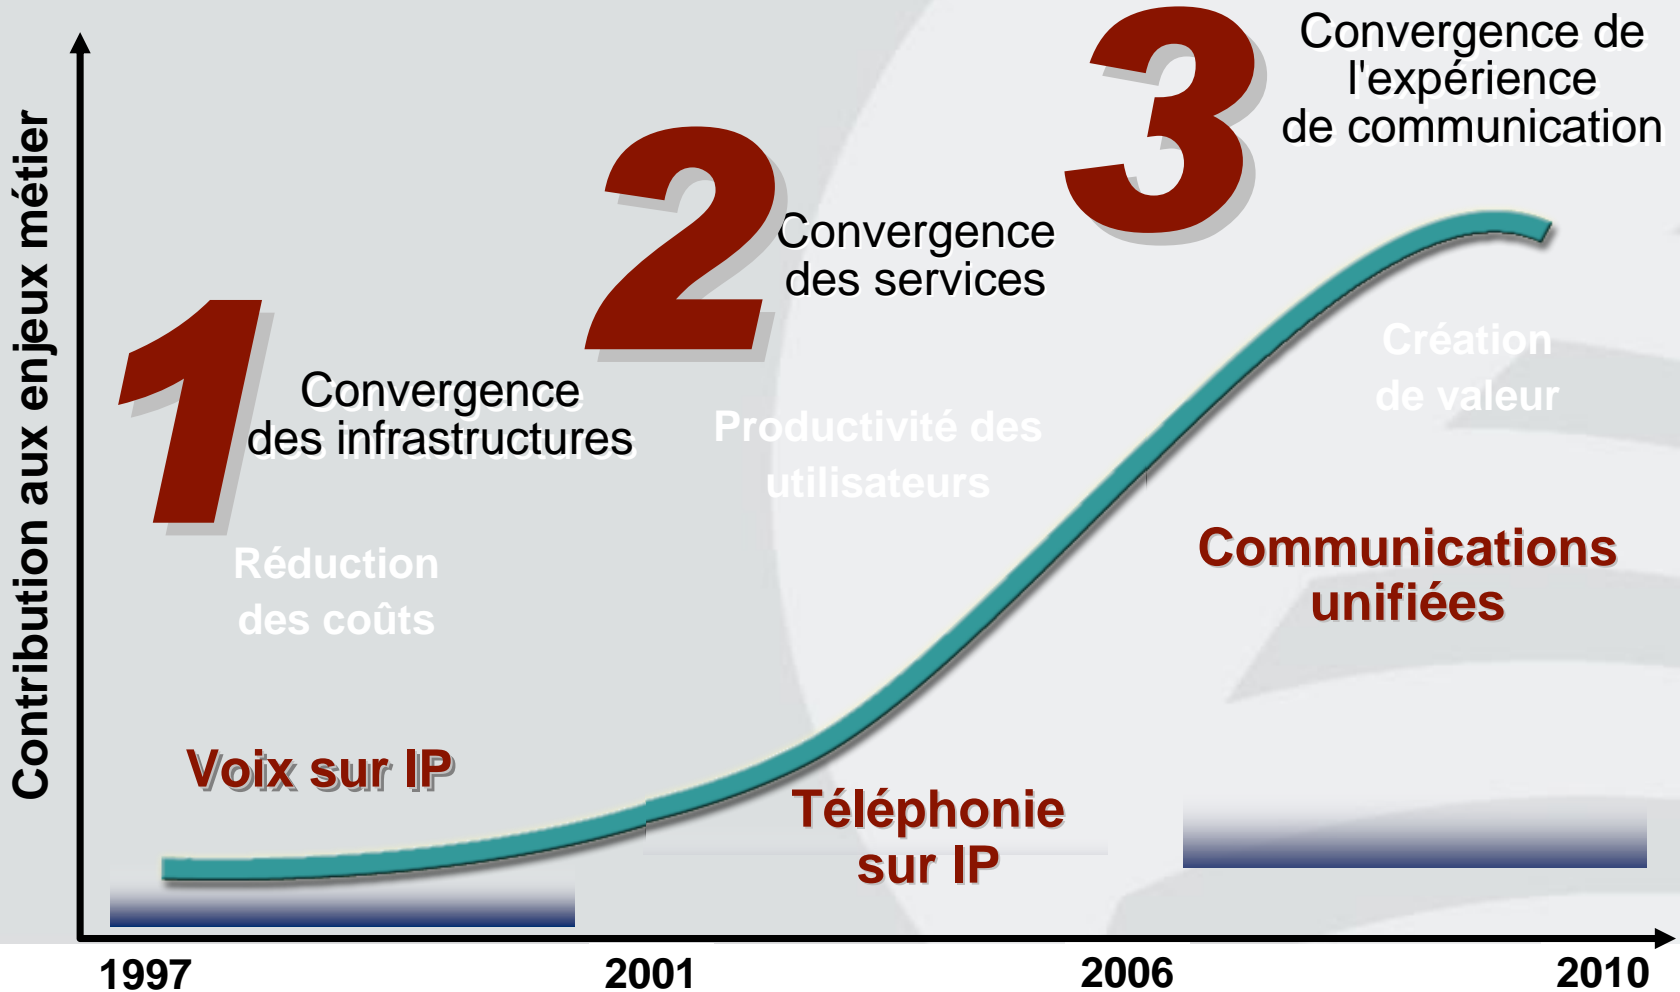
Contribution aux enjeux métier

3
Convergence de l'expérience de communication

2
Convergence des services

1
Convergence des infrastructures

Réduction des coûts

Productivité des utilisateurs

Création de valeur

Communications unifiées

Voix sur IP

Téléphonie sur IP

1997
2001
2006
2010